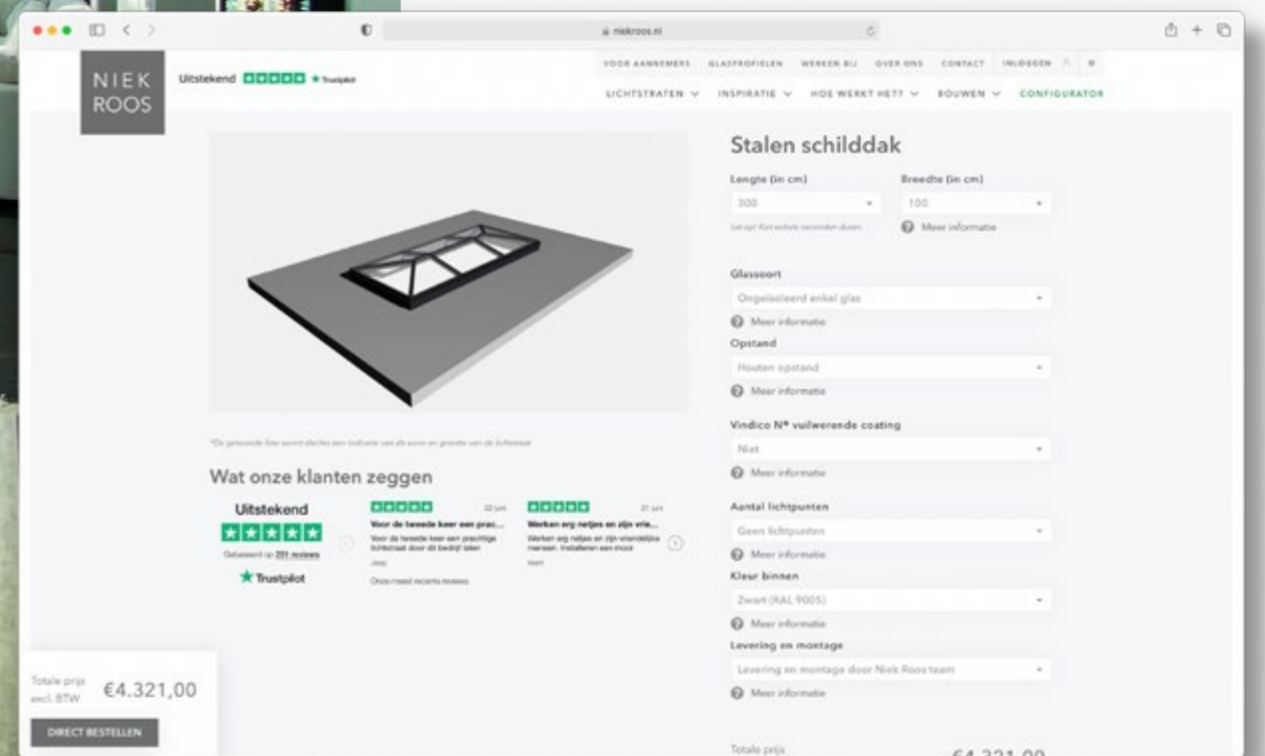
niekroos.nl

NIEK ROOS

Uitstekend ★ Trustpilot

VOOR AANNEMERS GLASPROFIELEN WERKEN BIJ OVER ONS CONTACT INLOGGEN

LICHTSTRATEN ∨ INSPIRATIE ∨ HOE WERKT HET? ∨ BOUWEN ∨ CONFIGURATOR

Stalen schilddak

Lengte (in cm)
300

Breedte (in cm)
100

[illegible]

Meer informatie

Glassoort
Ongeïsoleerd enkel glas
Meer informatie

Opstand
Houten opstand
Meer informatie

Vindico N° vuilwerende coating
Niet
Meer informatie

Aantal lichtpunten
Geen lichtpunten
Meer informatie

Kleur binnen
Zwart (RAL 9005)
Meer informatie

Levering en montage
Levering en montage door Niek Roos team
Meer informatie

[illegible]

Wat onze klanten zeggen

Uitstekend
Gebaseerd op 201 reviews
★ Trustpilot

22 juni
Voor de tweede keer een prac...
Voor de tweede keer een prachtige lichtstraat door dit bedrijf laten
Joop

21 juni
Werken erg netjes en zijn vrie...
Werken erg netjes en zijn vriendelijke mensen. Installeren een mooi
Henk

Onze meest recente reviews

Totale prijs excl. BTW €4.321,00

DIRECT BESTELLEN

Totale prijs €4.321,00